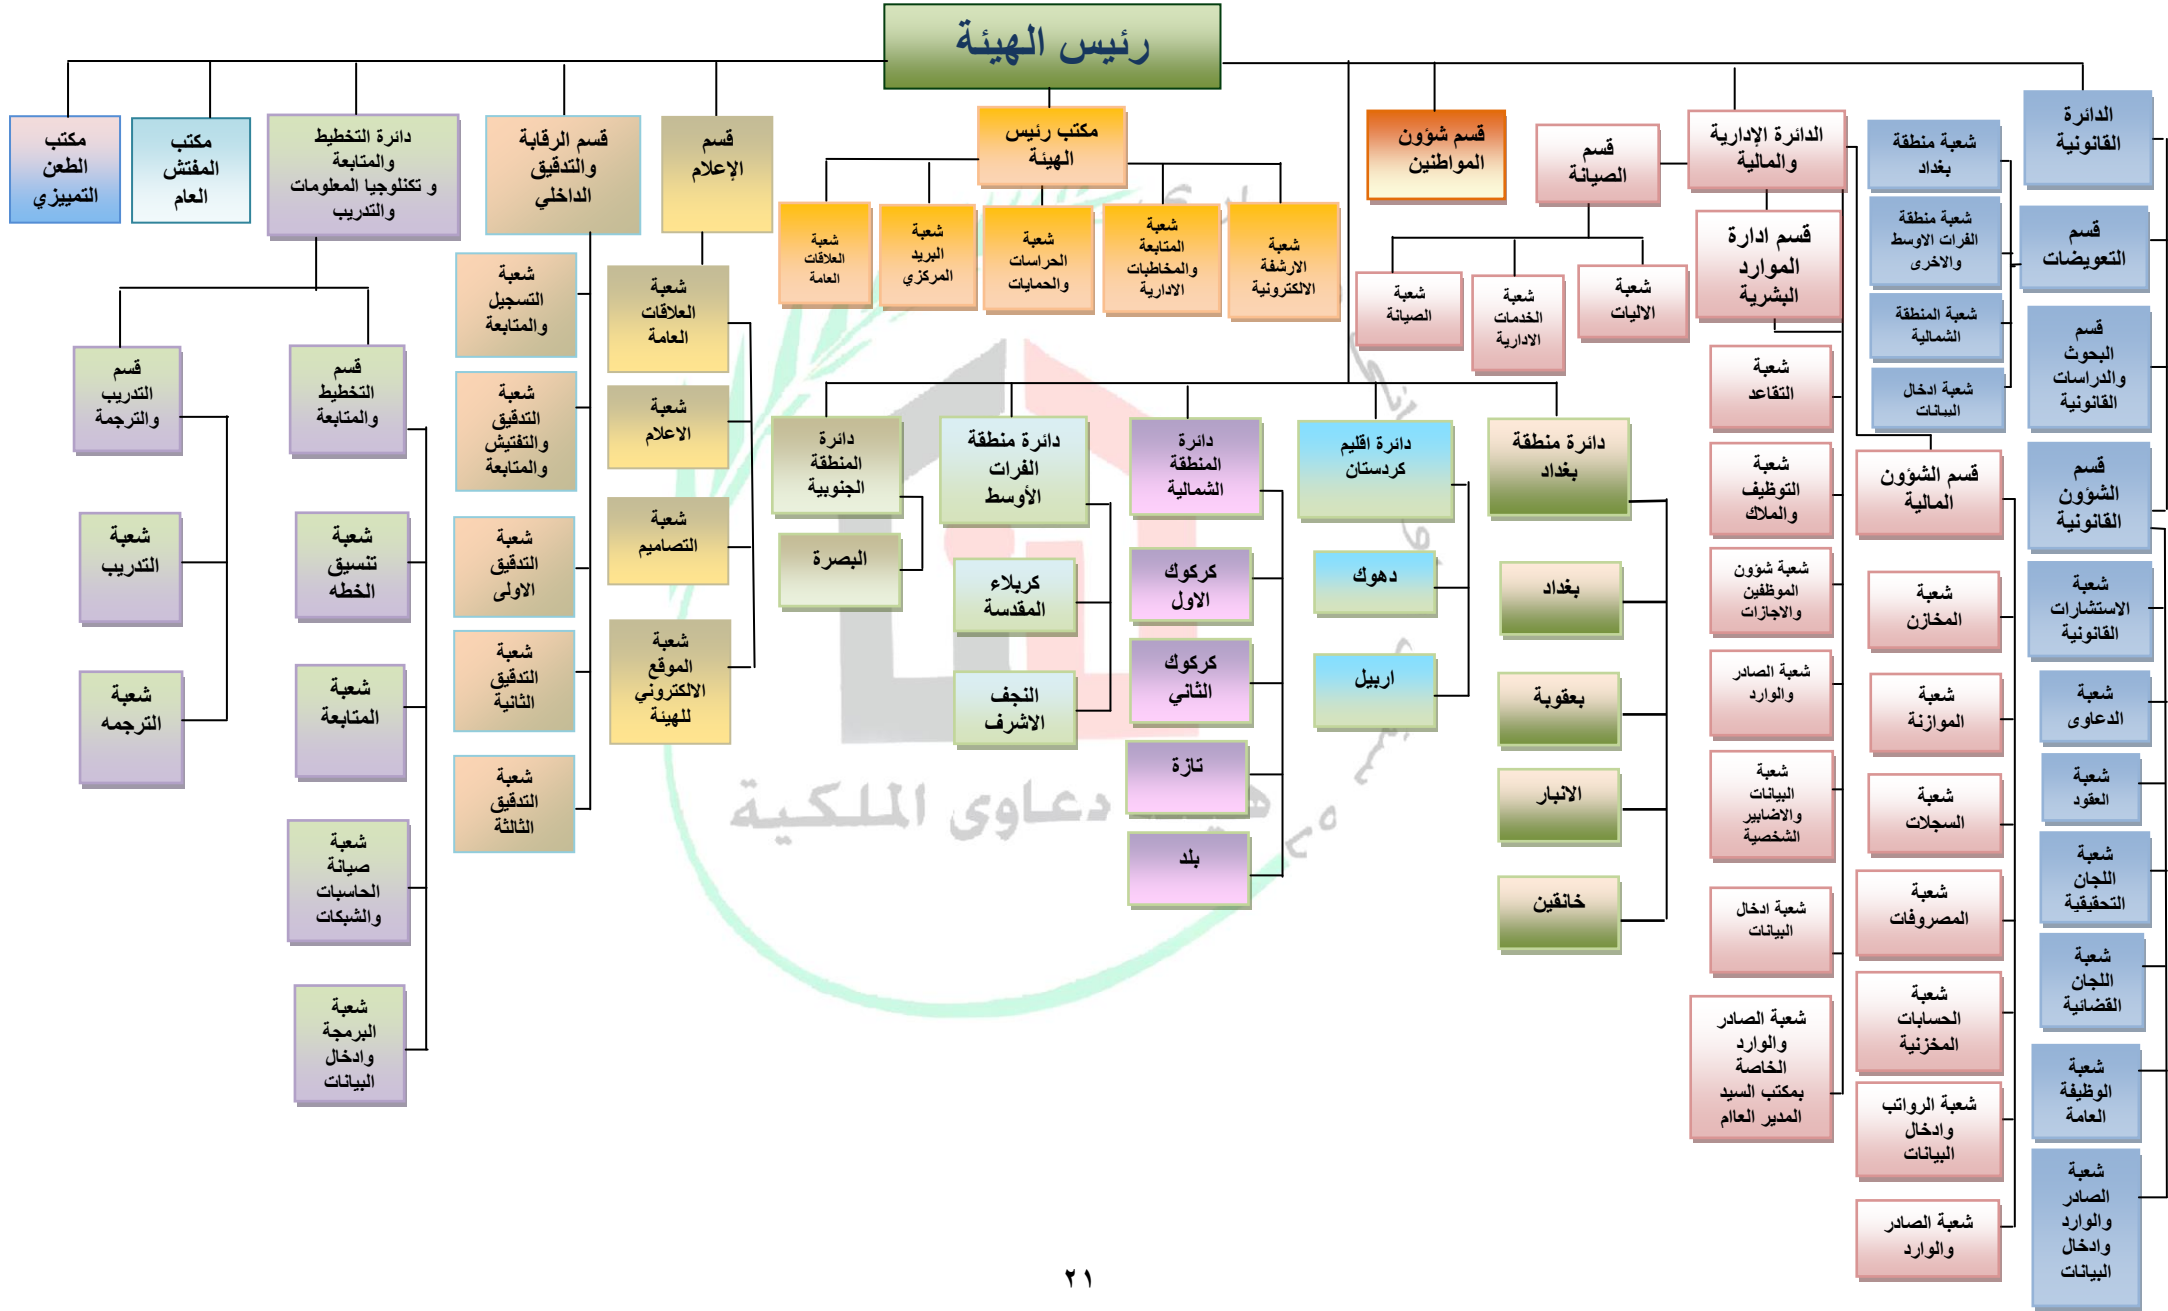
رئيس الهيئة

الدائرة القانونية
قسم التعويضات
قسم البحوث والدراسات القانونية
قسم الشؤون القانونية
شعبة الاستشارات القانونية
شعبة الدعاوى
شعبة العقود
شعبة اللجان التحقيقية
شعبة اللجان القضائية
شعبة الوظيفة العامة
شعبة الصادر والوارد وادخال البيانات

شعبة منطقة بغداد
شعبة منطقة الفرات الاوسط والاخرى
شعبة المنطقة الشمالية
شعبة ادخال البيانات

الدائرة الإدارية والمالية
قسم ادارة الموارد البشرية
شعبة التقاعد
شعبة التوظيف والملاك
شعبة شؤون الموظفين والاجازات
شعبة الصادر والوارد
شعبة البيانات والاضابير الشخصية
شعبة ادخال البيانات
شعبة الصادر والوارد الخاصة بمكتب السيد المدير العام

قسم الشؤون المالية
شعبة المخازن
شعبة الموازنة
شعبة السجلات
شعبة المصروفات
شعبة الحسابات المخزنية
شعبة الرواتب وادخال البيانات
شعبة الصادر والوارد

قسم الصيانة
شعبة الاليات
شعبة الخدمات الادارية
شعبة الصيانة

قسم شؤون المواطنين

مكتب رئيس الهيئة
شعبة الارشفة الالكترونية
شعبة المتابعة والمخاطبات الادارية
شعبة الحراسات والحمايات
شعبة البريد المركزي
شعبة العلاقات العامة

دائرة منطقة بغداد
بغداد
بعقوبة
الانبار
خانقين

دائرة اقليم كردستان
دهوك
اربيل

دائرة المنطقة الشمالية
كركوك الاول
كركوك الثاني
تازة
بلد

دائرة منطقة الفرات الأوسط
كربلاء المقدسة
النجف الاشرف

دائرة المنطقة الجنوبية
البصرة

قسم الإعلام
شعبة العلاقات العامة
شعبة الاعلام
شعبة التصاميم
شعبة الموقع الالكتروني للهيئة

قسم الرقابة والتدقيق الداخلي
شعبة التسجيل والمتابعة
شعبة تدقيق والتفتيش والمتابعة
شعبة التدقيق الاولى
شعبة التدقيق الثانية
شعبة التدقيق الثالثة

دائرة التخطيط والمتابعة و تكنلوجيا المعلومات والتدريب
قسم التخطيط والمتابعة
شعبة تنسيق الخطة
شعبة المتابعة
شعبة صيانة الحاسبات والشبكات
شعبة البرمجة وادخال البيانات
قسم التدريب والترجمة
شعبة التدريب
شعبة الترجمه

مكتب المفتش العام

مكتب الطعن التمييزي

هيئة دعاوى الملكية

٢١